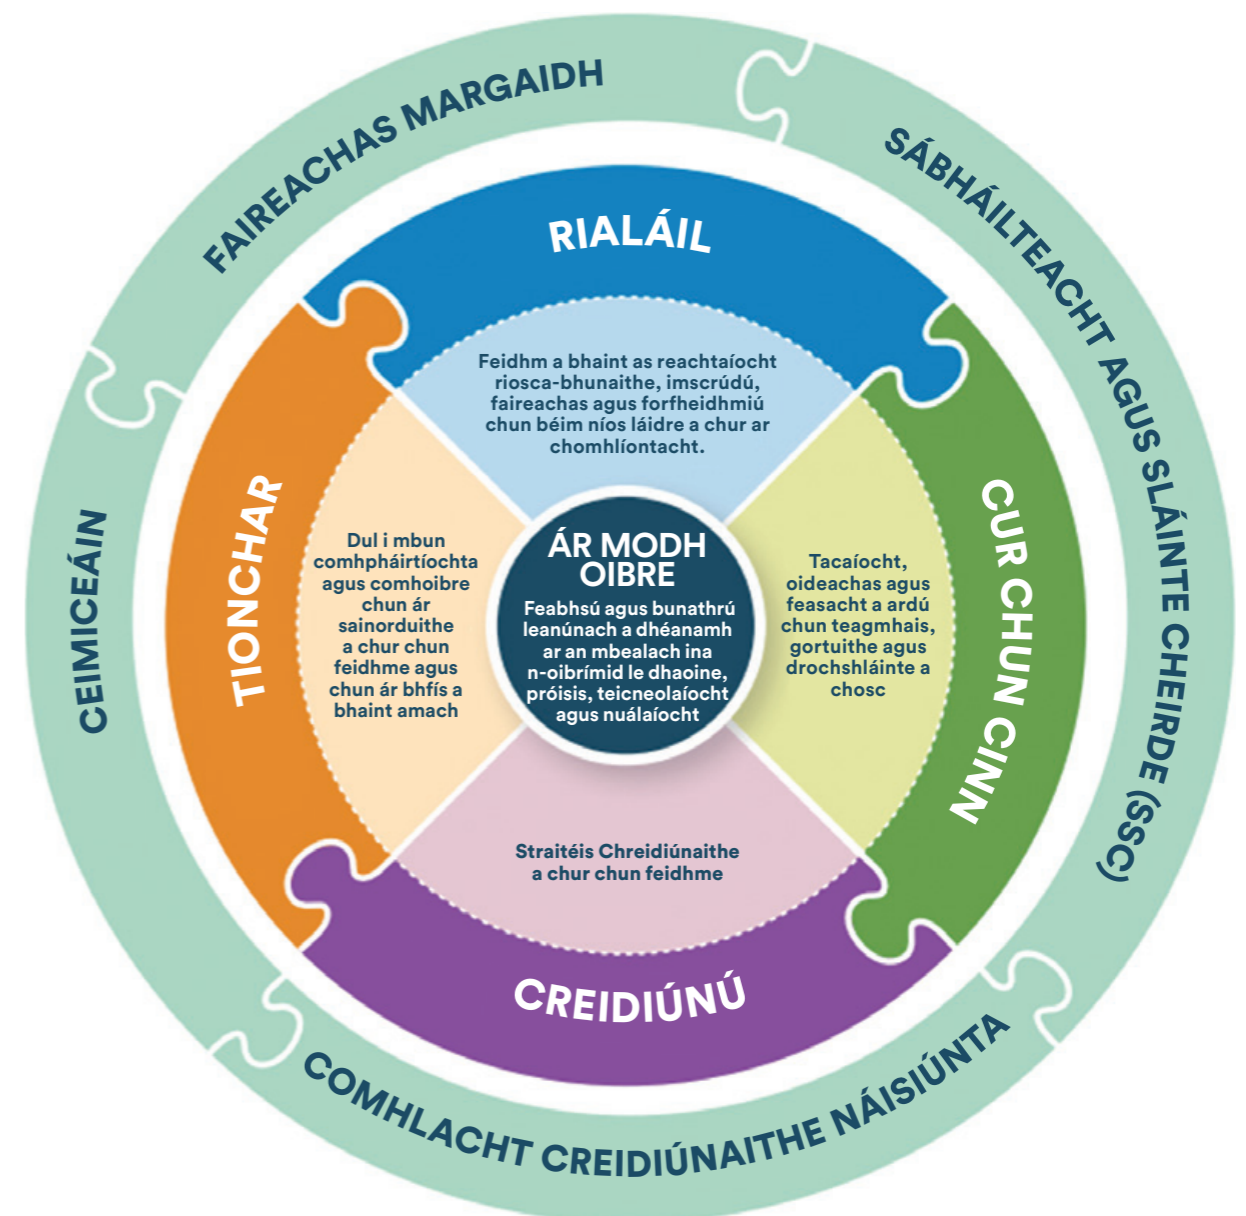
FAIREACHAS MARGAIDH

SÁBHÁILTEACHT AGUS SLÁINTE CHEIRDE (SSC)

COMHLACHT CREIDIÚNAITHE NÁISIÚNTA

CEIMICEÁIN

RIALÁIL

Feidhm a bhaint as reachtaíocht riosca-bhunaithe, imscrúdú, faireachas agus forfheidhmiú chun béim níos láidre a chur ar chomhlíontacht.

CUR CHUN CINN

Tacaíocht, oideachas agus feasacht a ardú chun teagmhais, gortuithe agus drochshláinte a chosc

CREIDIÚNÚ

Straitéis Chreidiúnaithe a chur chun feidhme

TIONCHAR

Dul i mbun comhpháirtíochta agus comhoibre chun ár sainorduithe a chur chun feidhme agus chun ár bhfís a bhaint amach

ÁR MODH OIBRE

Feabhsú agus bunathrú leanúnach a dhéanamh ar an mbealach ina n-oibrímid le dhaoine, próisis, teicneolaíocht agus nuálaíocht